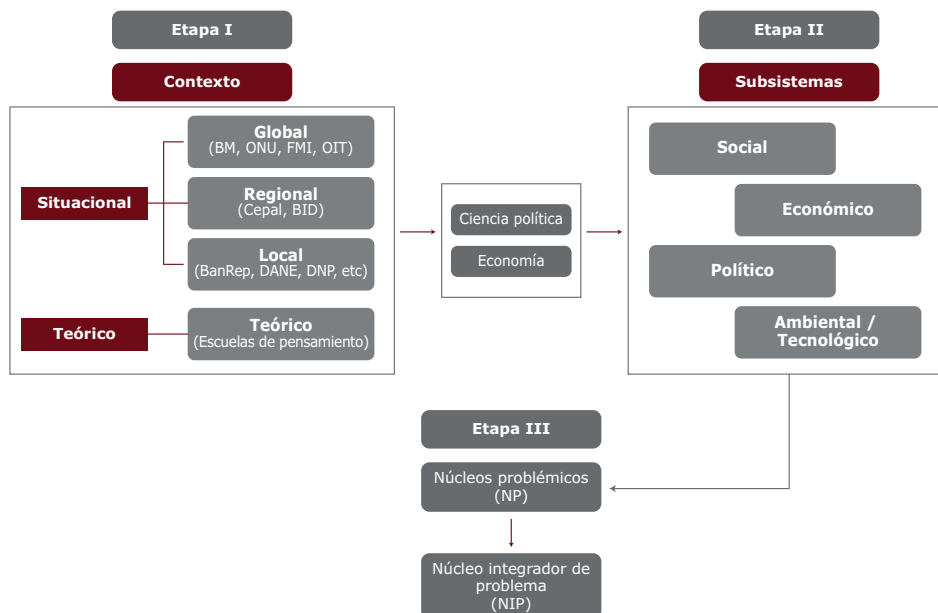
Etapa I

Contexto

Situacional

Global
(BM, ONU, FMI, OIT)

Regional
(Cepal, BID)

Local
(BanRep, DANE, DNP, etc)

Teórico

Teórico
(Escuelas de pensamiento)

Ciencia política

Economía

Etapa II

Subsistemas

Social

Económico

Político

Ambiental / Tecnológico

Etapa III

Núcleos problémicos (NP)

Núcleo integrador de problema (NIP)